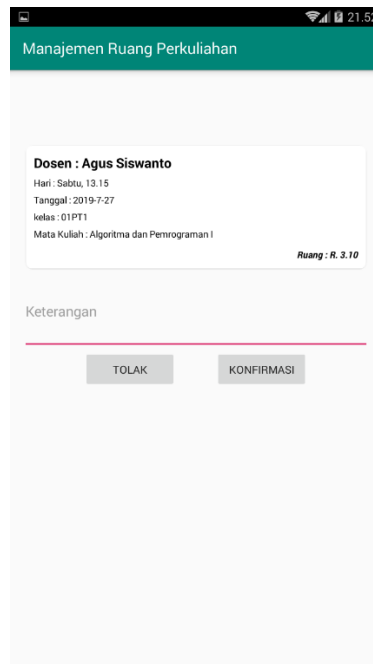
21.52

Manajemen Ruang Perkuliahan

Dosen : Agus Siswanto
Hari : Sabtu, 13.15
Tanggal : 2019-7-27
kelas : 01PT1
Mata Kuliah : Algoritma dan Pemrograman I

Ruang : R. 3.10

Keterangan

TOLAK

KONFIRMASI